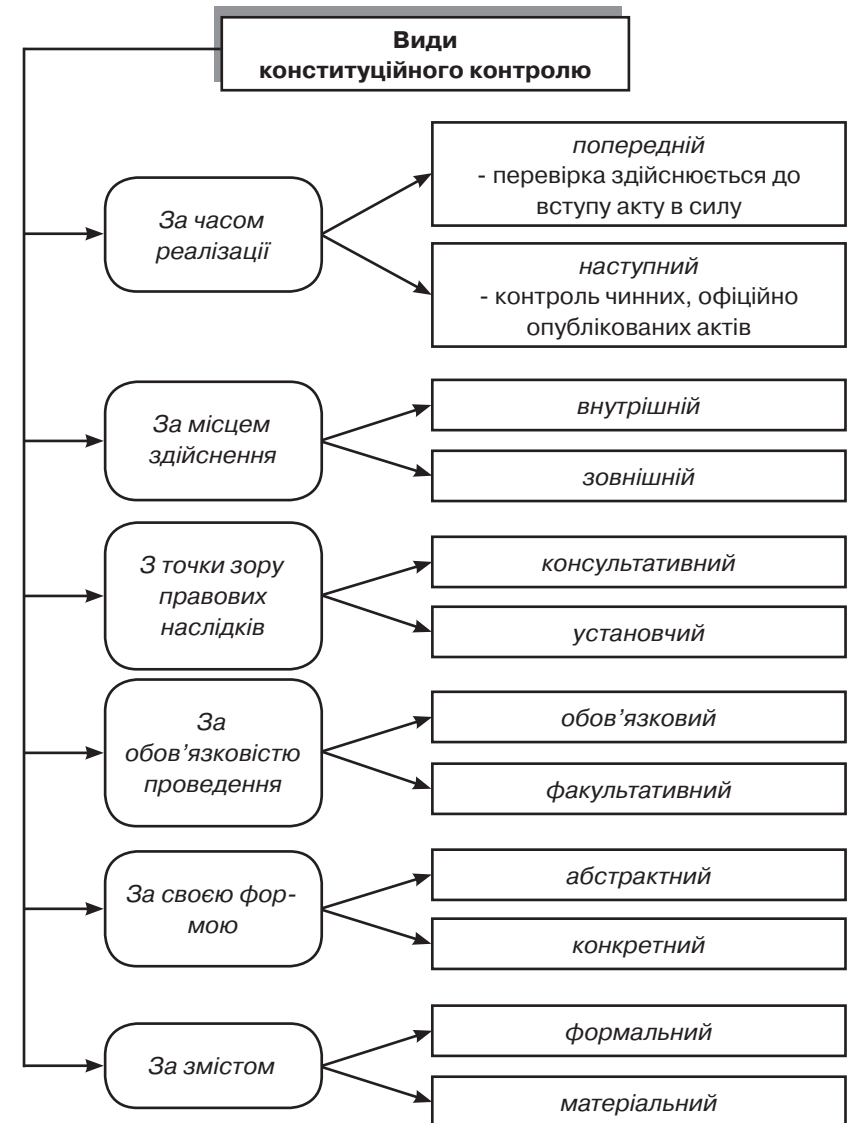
Види конституційного контролю

За часом реалізації

попередній
- перевірка здійснюється до вступу акту в силу

наступний
- контроль чинних, офіційно опублікованих актів

За місцем здійснення

внутрішній

зовнішній

З точки зору правових наслідків

консультативний

установчий

За обов'язковістю проведення

обов'язковий

факультативний

За своєю формою

абстрактний

конкретний

За змістом

формальний

матеріальний